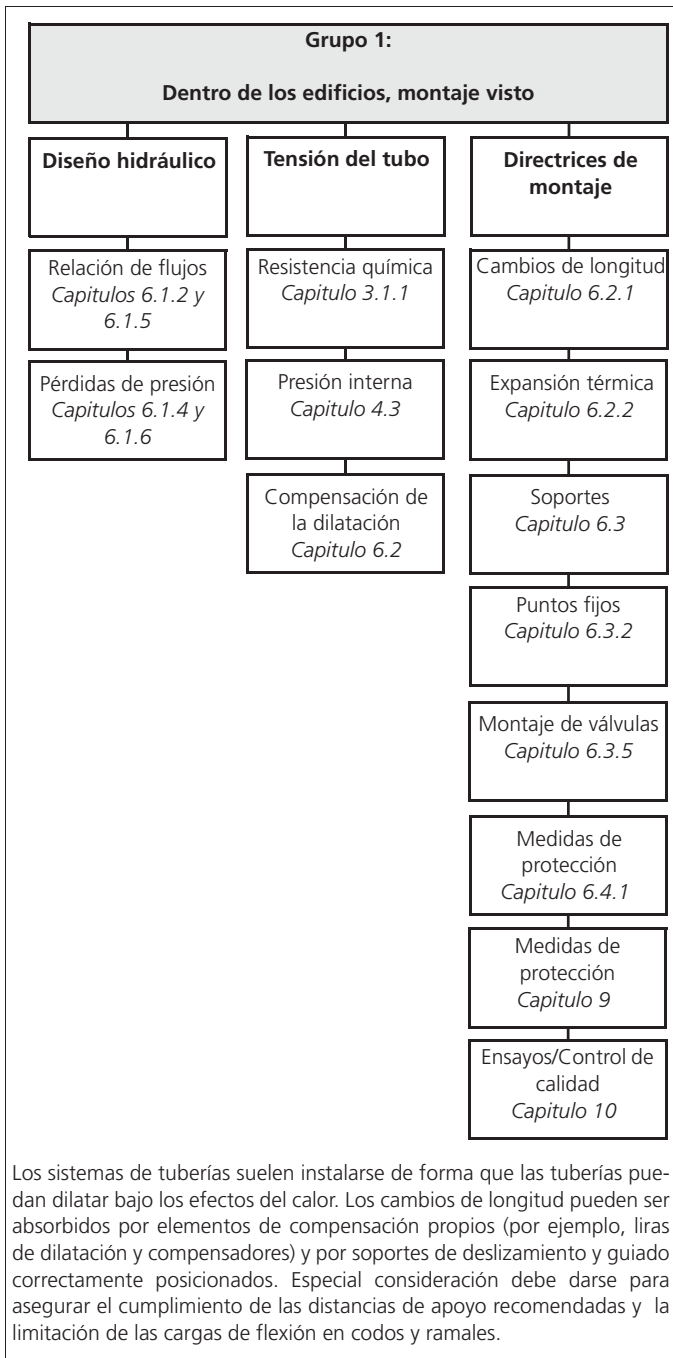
Grupo 1:

Dentro de los edificios, montaje visto

Diseño hidráulico

Relación de flujos
*Capitulos 6.1.2 y 6.1.5*

Pérdidas de presión
*Capitulos 6.1.4 y 6.1.6*

Tensión del tubo

Resistencia química
*Capitulo 3.1.1*

Presión interna
*Capitulo 4.3*

Compensación de la dilatación
*Capitulo 6.2*

Directrices de montaje

Cambios de longitud
*Capitulo 6.2.1*

Expansión térmica
*Capitulo 6.2.2*

Soportes
*Capitulo 6.3*

Puntos fijos
*Capitulo 6.3.2*

Montaje de válvulas
*Capitulo 6.3.5*

Medidas de protección
*Capitulo 6.4.1*

Medidas de protección
*Capitulo 9*

Ensayos/Control de calidad
*Capitulo 10*

Los sistemas de tuberías suelen instalarse de forma que las tuberías puedan dilatar bajo los efectos del calor. Los cambios de longitud pueden ser absorbidos por elementos de compensación propios (por ejemplo, liras de dilatación y compensadores) y por soportes de deslizamiento y guiado correctamente posicionados. Especial consideración debe darse para asegurar el cumplimiento de las distancias de apoyo recomendadas y la limitación de las cargas de flexión en codos y ramales.